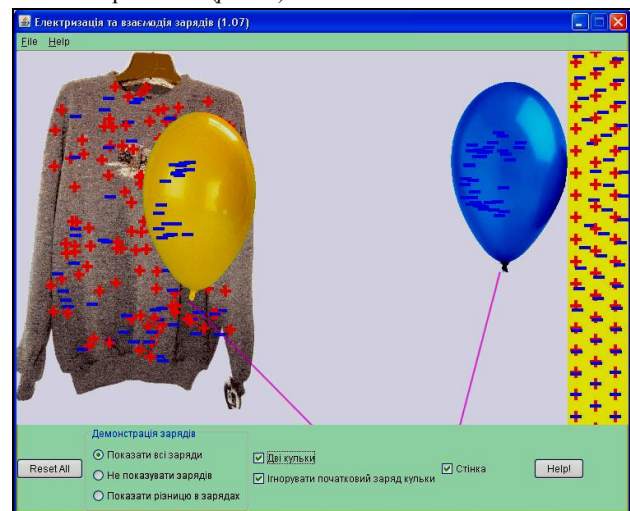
Електризація та взаємодія зарядів (1.07)

File Help

Reset All

Демонстрація зарядів

Показати всі заряди

Не показувати зарядів

Показати різницю в зарядах

Дві кульки

Ігнорувати початковий заряд кульки

Стінка

Help!